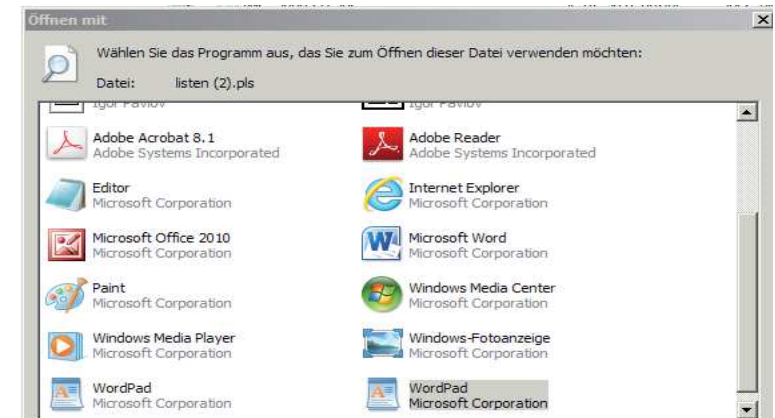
Öffnen mit

Wählen Sie das Programm aus, das Sie zum Öffnen dieser Datei verwenden möchten:

Datei: listen (2).pls

Igor Pavlov | Igor Pavlov

Adobe Acrobat 8.1
Adobe Systems Incorporated

Adobe Reader
Adobe Systems Incorporated

Editor
Microsoft Corporation

Internet Explorer
Microsoft Corporation

Microsoft Office 2010
Microsoft Corporation

Microsoft Word
Microsoft Corporation

Paint
Microsoft Corporation

Windows Media Center
Microsoft Corporation

Windows Media Player
Microsoft Corporation

Windows-Fotoanzeige
Microsoft Corporation

WordPad
Microsoft Corporation

WordPad
Microsoft Corporation